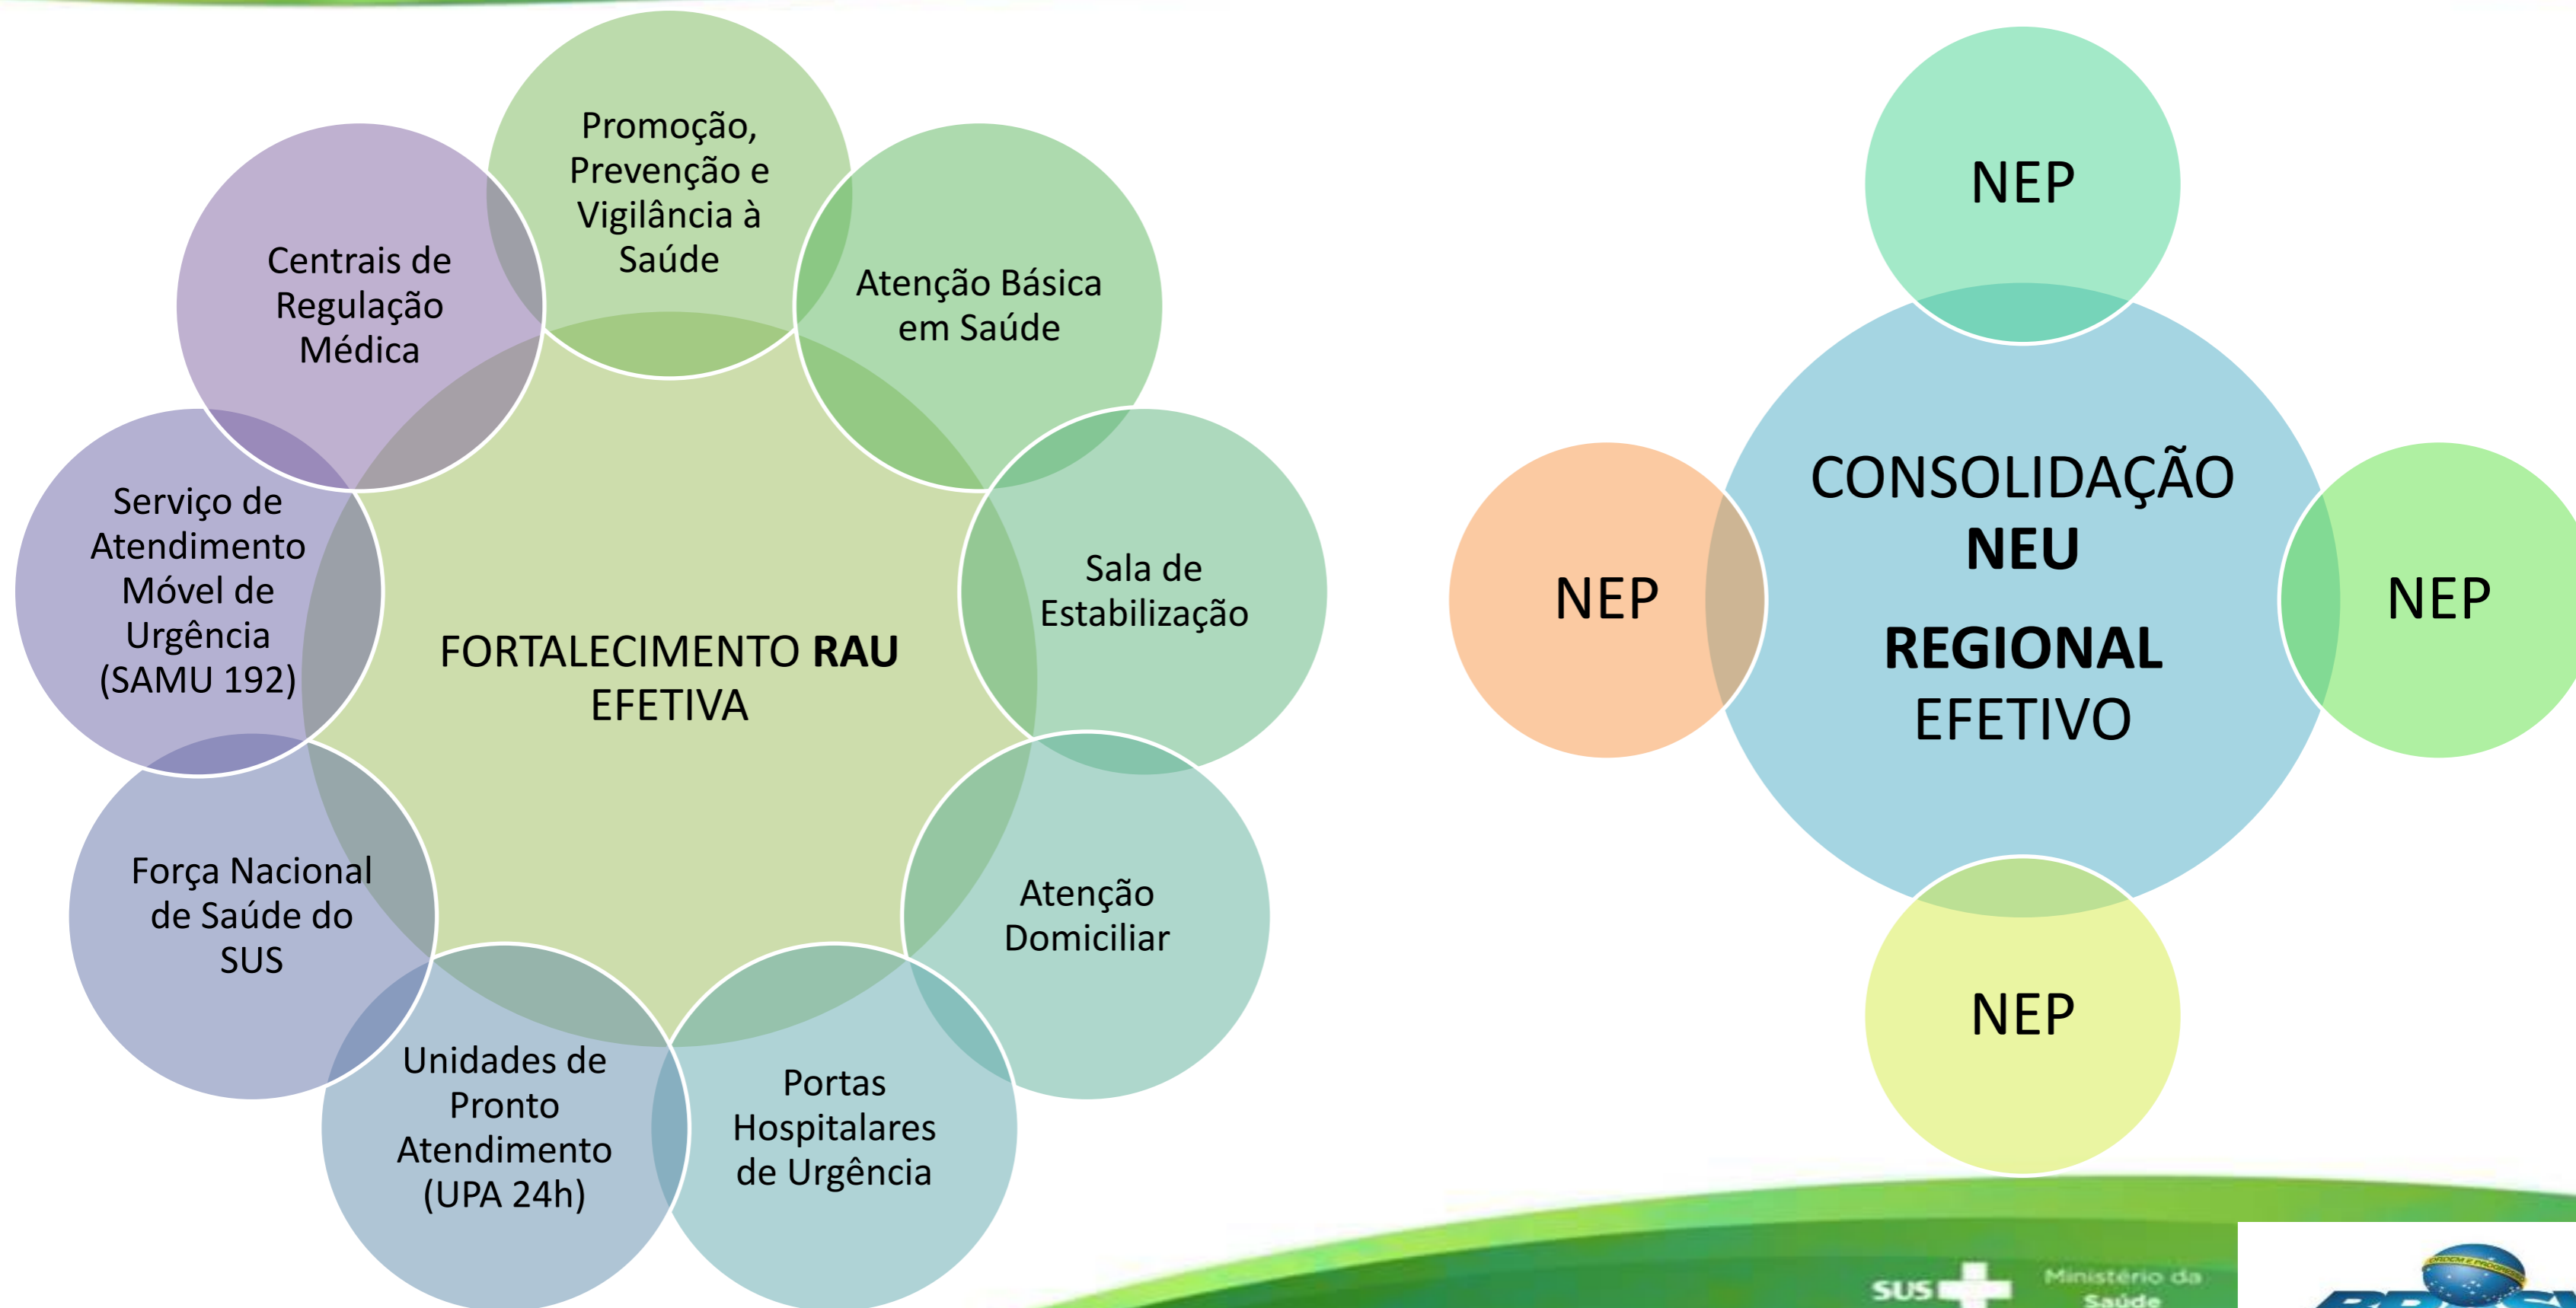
Promoção, Prevenção e Vigilância à Saúde

Atenção Básica em Saúde

Sala de Estabilização

Atenção Domiciliar

Portas Hospitalares de Urgência

Unidades de Pronto Atendimento (UPA 24h)

Força Nacional de Saúde do SUS

Serviço de Atendimento Móvel de Urgência (SAMU 192)

Centrais de Regulação Médica

FORTALECIMENTO **RAU** EFETIVA

NEP

NEP

CONSOLIDAÇÃO **NEU** **REGIONAL** EFETIVO

NEP

NEP

SUS

Ministério da Saúde